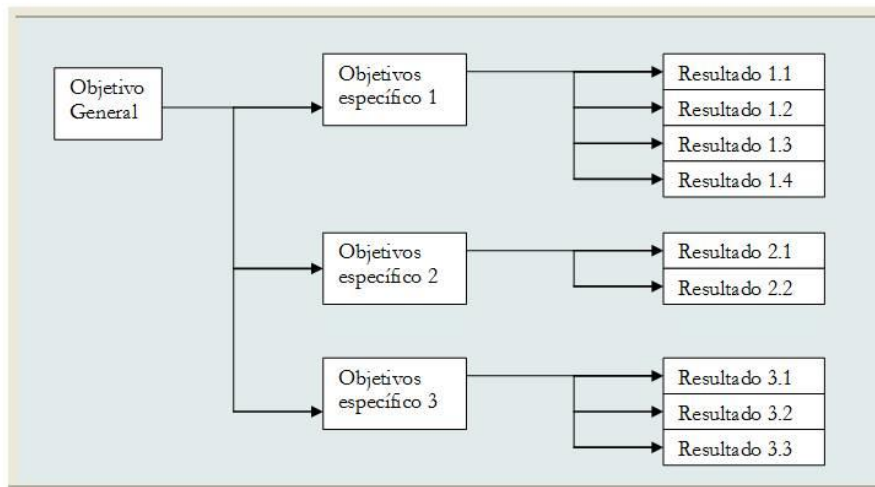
Objetivo General

Objetivos específico 1

Resultado 1.1
Resultado 1.2
Resultado 1.3
Resultado 1.4

Objetivos específico 2

Resultado 2.1
Resultado 2.2

Objetivos específico 3

Resultado 3.1
Resultado 3.2
Resultado 3.3